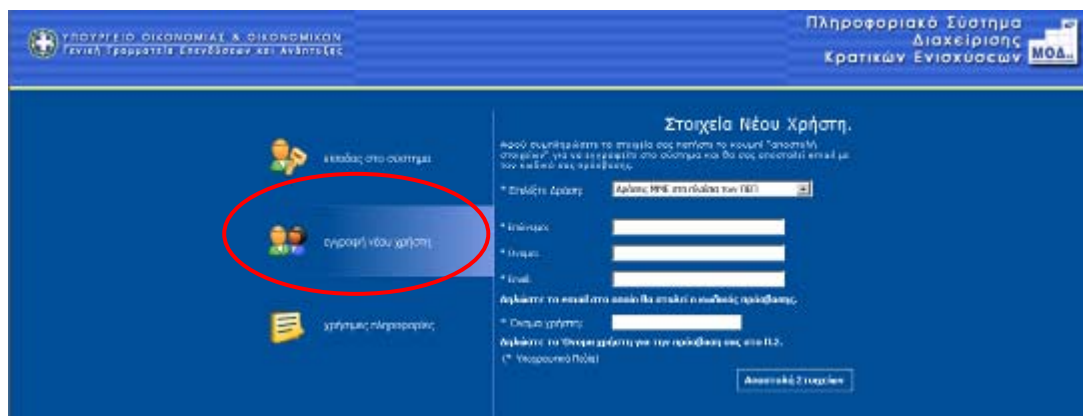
ΥΠΟΥΡΓΕΙΟ ΟΙΚΟΝΟΜΙΑΣ & ΟΙΚΟΝΟΜΙΚΩΝ
Γενική Γραμματεία Επενδύσεων και Ανάπτυξης

Πληροφοριακό Σύστημα Διαχείρισης Κρατικών Ενισχύσεων
ΜΟΔ

είσοδος στο σύστημα

εγγραφή νέου χρήστη

χρήσιμες πληροφορίες

Στοιχεία Νέου Χρήστη.

Αφού συμπληρώσετε τα στοιχεία σας πατήστε το κουμπί "αποστολή στοιχείων" για να εγγραφείτε στο σύστημα και θα σας αποσταλεί email με τον κωδικό σας πρόσβασης.

* Επιλέξτε Δράση: Δράσεις ΜΜΕ στο πλαίσιο του ΠΕΠ

* Επώνυμο:

* Όνομα:

* Email:

Δηλώστε το email στο οποίο θα σταλεί ο κωδικός πρόσβασης.

* Όνομα χρήστη:

Δηλώστε το Όνομα χρήστη για την πρόσβαση σας στο Π.Σ.

(* Υποχρεωτικό Πεδίο)

Αποστολή Στοιχείων